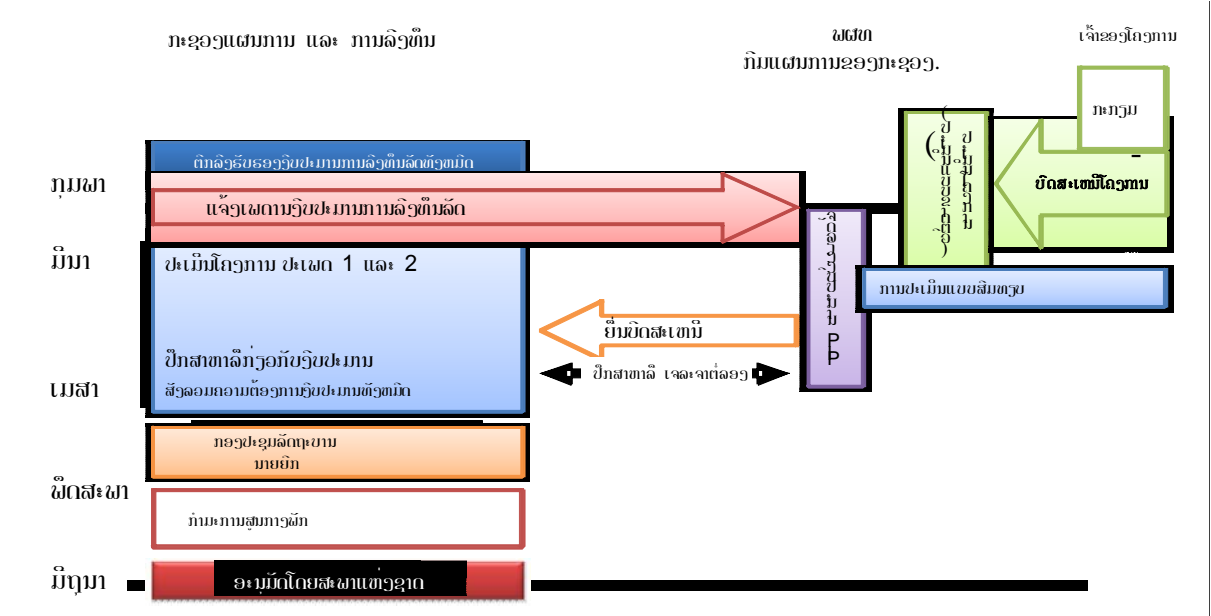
ກະຊວງແຜນການ ແລະ ການລົງທຶນ

ພຜທ
ກົມແຜນການຂອງກະຊວງ.

ເຈົ້າຂອງໂຄງການ

ກະກຽມ

ບົດສະເໜີໂຄງການ

ປະເມີນໂຄງການ (ປະເມີນແບບຂະໜາດ)

ຕົກລົງຮັບຮອງງົບປະມານການລົງທຶນລັດທົ່ວໜົດ

ກຸມພາ

ແຈ້ງເພດານງົບປະມານການລົງທຶນລັດ

ມີນາ

ປະເມີນໂຄງການ ປະເພດ 1 ແລະ 2

ປຶກສາຫາລືກ່ຽວກັບງົບປະມານ

ເມສາ

ສັງລວມຄວາມຕ້ອງການງົບປະມານທົ່ວໜົດ

ຍື່ນບົດສະເໜີ

ປຶກສາຫາລື ເຈລະຈາຕໍ່ລອງ

ພຜທ ປະຊຸມຮ່ວມ

ການປະເມີນແບບສົມທຽບ

ກອງປະຊຸມລັດຖະບານ
ນາຍົກ

ພຶດສະພາ

ກຳມະການສູນກາງພັກ

ມິຖຸນາ

ອະນຸມັດໂດຍສະພາແຫ່ງຊາດ